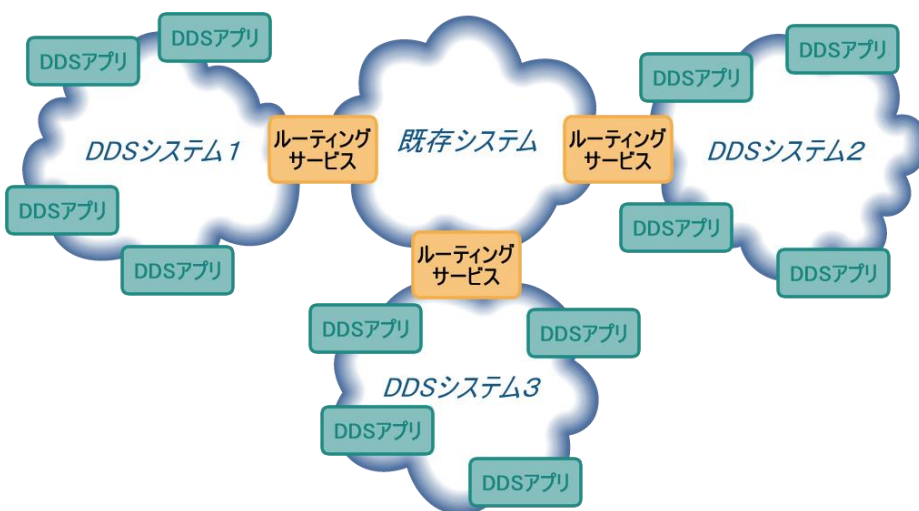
DDSアプリ
DDSアプリ
DDSシステム1
DDSアプリ
DDSアプリ
ルーティング サービス
既存システム
ルーティング サービス
DDSアプリ
DDSアプリ
DDSシステム2
DDSアプリ
DDSアプリ
ルーティング サービス
DDSアプリ
DDSアプリ
DDSシステム3
DDSアプリ
DDSアプリ